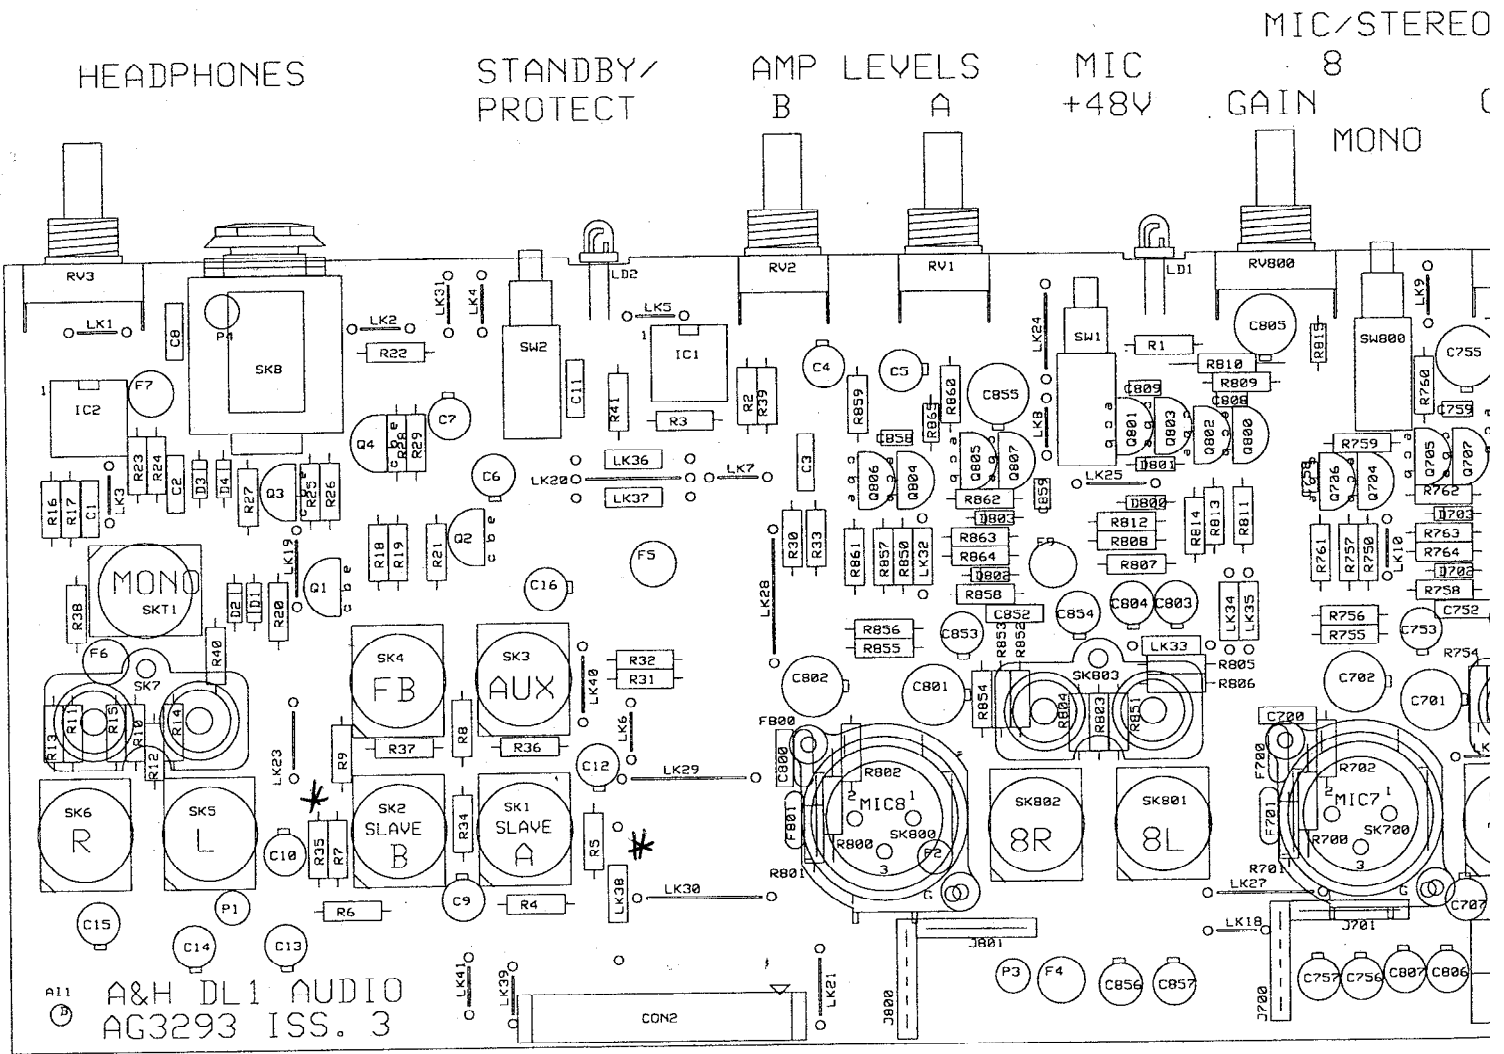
HEADPHONES

STANDBY/
PROTECT

AMP LEVELS
B A

MIC
+48V

MIC/STEREO
8
GAIN
MONO

RV3 LK1 C8 P4 SKB LK2 R22 LK31 LK4 SW2 LD2 LK5 IC1 RV2 RV1 LK24 SW1 LD1 R1 RV800 R815 SW800 LK9 C805 C755

IC2 F7 R23 R24 C2 D3 D4 Q4 R28 R29 C7 C11 R41 R3 R2 R39 C4 C5 R859 R865 R860 C855 LK8 C809 Q801 Q803 Q802 Q800 C808 R810 R809 R750 C759

R16 R17 C1 LK3 R27 Q3 R25 R26 C6 LK36 LK20 LK7 LK37 C3 C858 Q806 Q804 Q805 Q807 R862 C859 LK25 D801 D800 R759 Q706 Q704 Q705 Q707 R762 LK5

MONO SKT1 R38 D2 D1 R20 LK19 Q1 R18 R19 R21 Q2 F5 C16 R30 R33 LK28 R861 R857 R850 LK32 D803 R863 R864 D802 R858 F9 R812 R808 R807 R814 R813 R811 R761 R757 R758 LK10 D703 R763 R764 D702 R758

F6 SK7 R40 R11 R15 R13 R10 R14 R12 SK4 FB SK3 AUX LK40 R32 R31 C802 R856 R855 C853 R853 R852 C852 C854 C804 C803 LK34 LK35 LK33 R805 R806 SK803 R756 R755 C753 C752 R754 C702 C701

LK23 R9 R37 R8 R36 LK6 C12 LK29 FB00 C800 C801 R854 R804 R803 R851 C700 F700 R702

SK6 R SK5 L SK2 SLAVE B R34 SK1 SLAVE A R5 LK38 LK30 R35 R7 C10 FB01 R802 MIC8 SK800 R800 F2 R801 SK802 8R SK801 8L F701 MIC7 SK700 R700 R701 LK27 C707

C15 P1 R6 C9 R4 C14 C13 J801 P3 F4 C856 C857 LK18 J701 C757 C756 C807 C806

A11 A&H DL1 AUDIO AG3293 ISS. 3 LK41 LK39 CON2 LK21 J800 J700